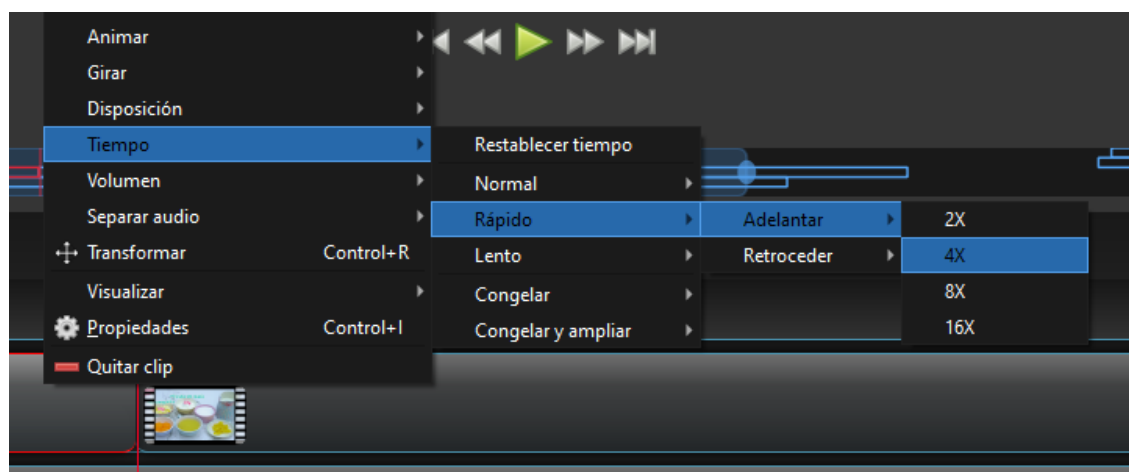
Animar
Girar
Disposición
Tiempo
Volumen
Separar audio
Transformar Control+R
Visualizar
Propiedades Control+I
Quitar clip

Restablecer tiempo
Normal
Rápido
Lento
Congelar
Congelar y ampliar

Adelantar
Retroceder

2X
4X
8X
16X